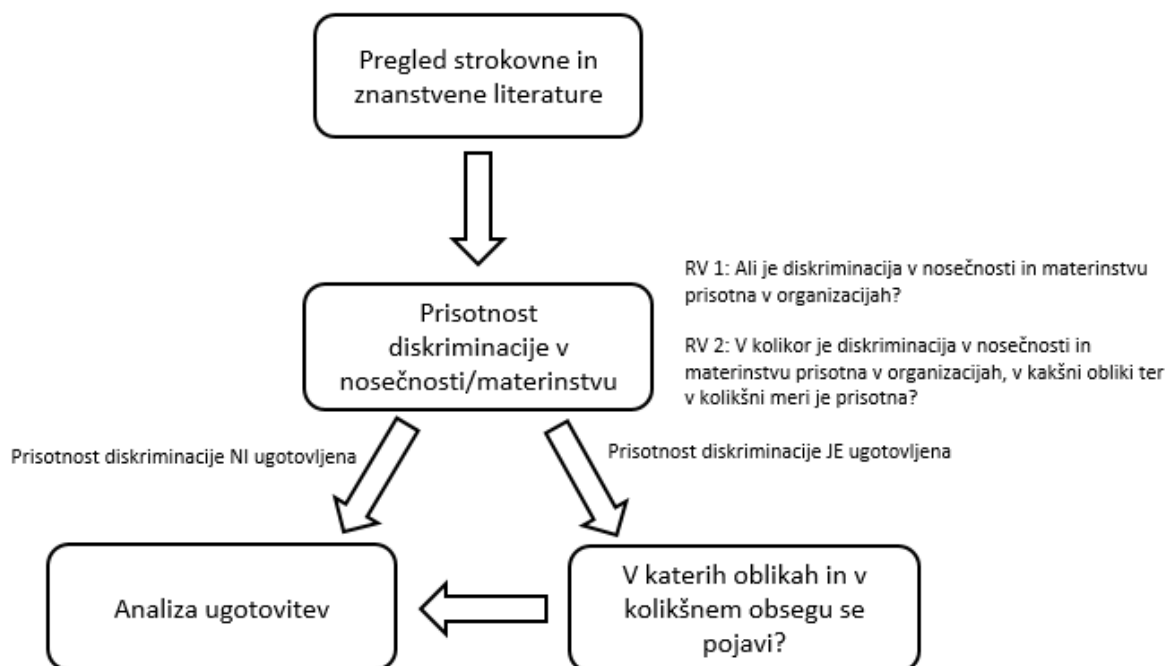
Pregled strokovne in znanstvene literature

RV 1: Ali je diskriminacija v nosečnosti in materinstvu prisotna v organizacijah?

RV 2: V kolikor je diskriminacija v nosečnosti in materinstvu prisotna v organizacijah, v kakšni obliki ter v kolikšni meri je prisotna?

Prisotnost diskriminacije v nosečnosti/materinstvu

Prisotnost diskriminacije NI ugotovljena

Prisotnost diskriminacije JE ugotovljena

Analiza ugotovitev

V katerih oblikah in v kolikšnem obsegu se pojavi?